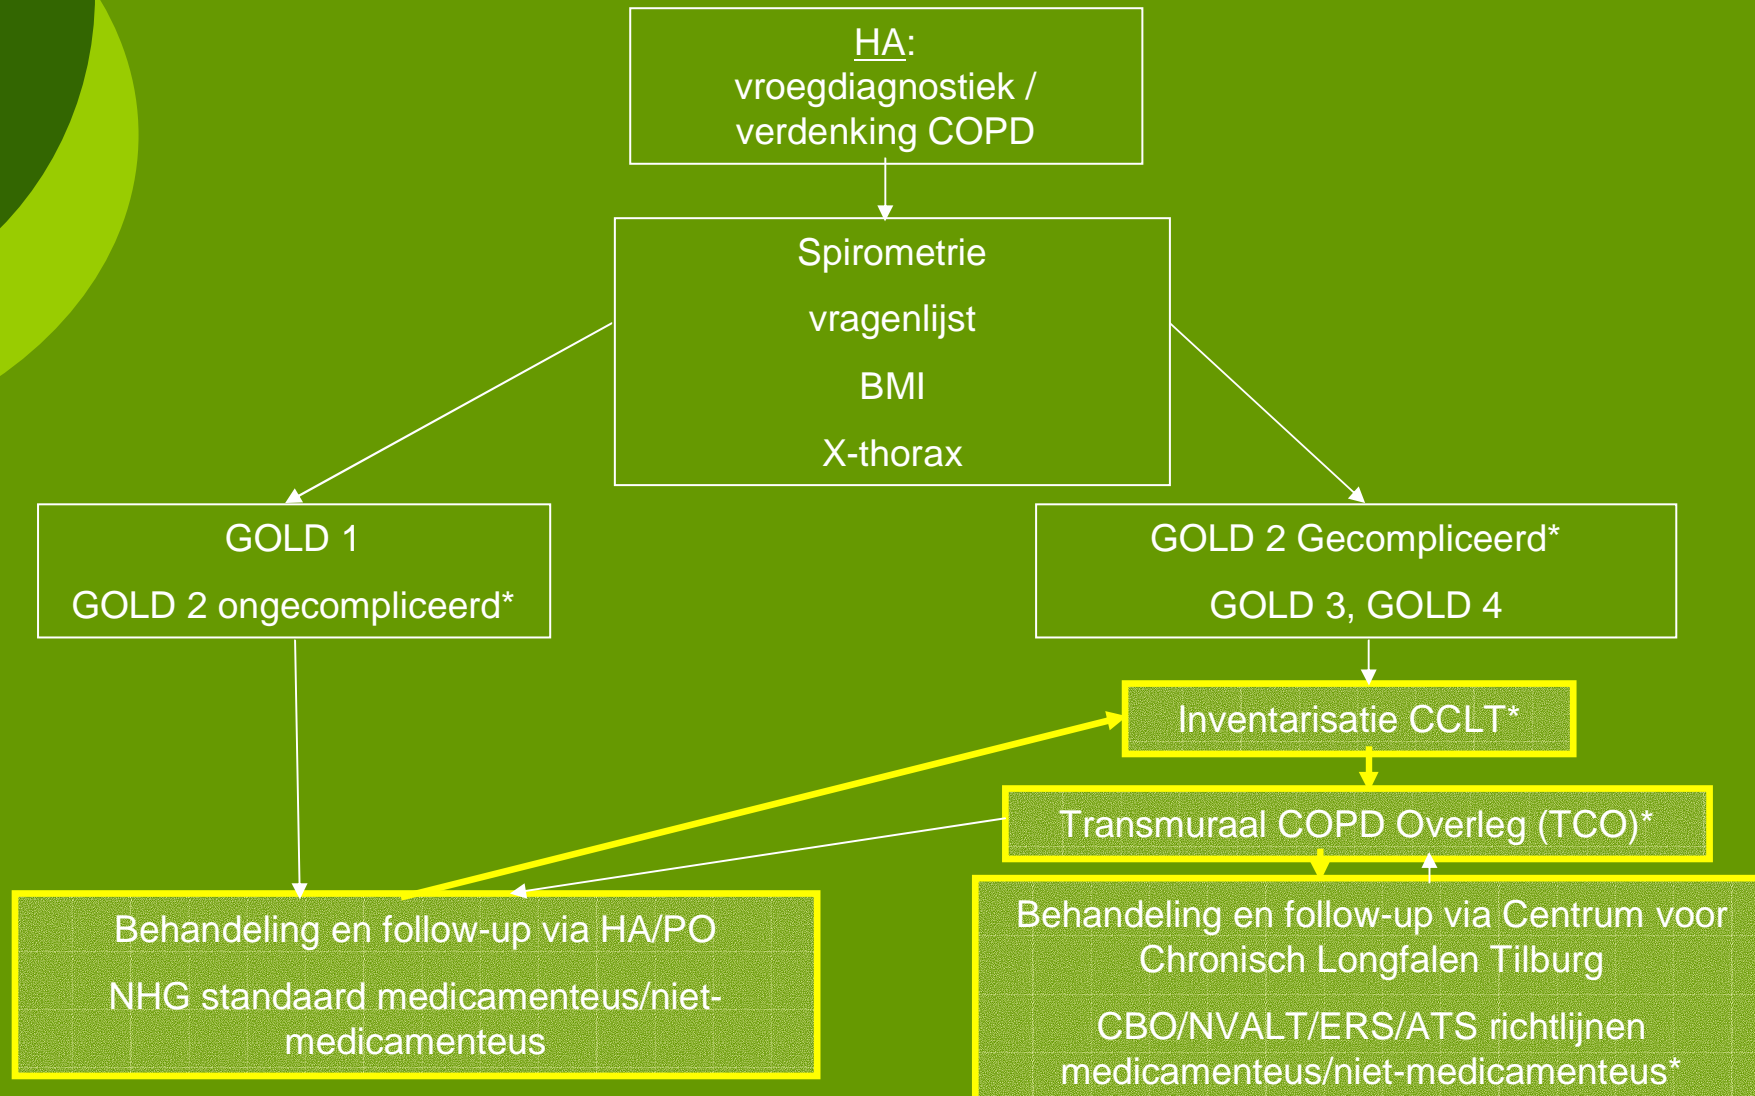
HA:
vroegdiagnostiek / verdenking COPD

Spirometrie

vragenlijst

BMI

X-thorax

GOLD 1

GOLD 2 ongecompliceerd*

GOLD 2 Gecompliceerd*

GOLD 3, GOLD 4

Inventarisatie CCLT*

Transmuraal COPD Overleg (TCO)*

Behandeling en follow-up via HA/PO

NHG standaard medicamenteus/niet-medicamenteus

Behandeling en follow-up via Centrum voor Chronisch Longfalen Tilburg

CBO/NVALT/ERS/ATS richtlijnen medicamenteus/niet-medicamenteus*